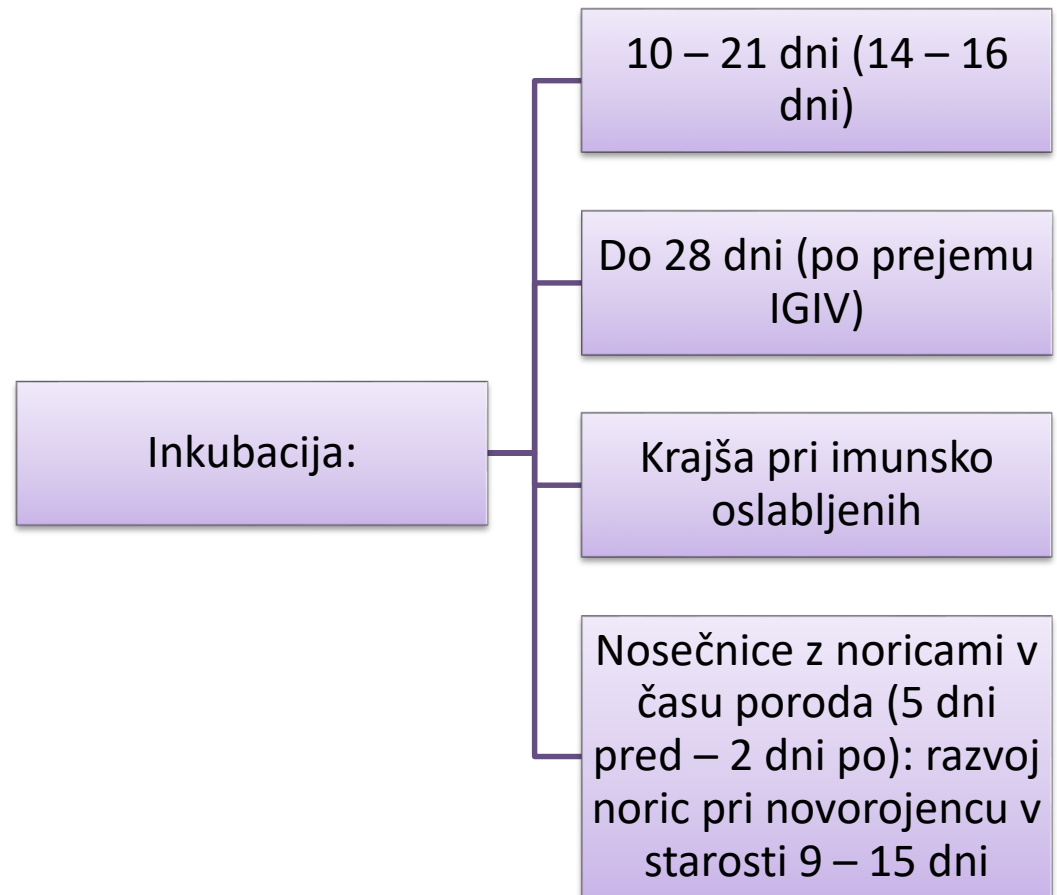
Inkubacija:

10 – 21 dni (14 – 16 dni)

Do 28 dni (po prejemu IGIV)

Krajša pri imunsko oslabljenih

Nosečnice z noricami v času poroda (5 dni pred – 2 dni po): razvoj noric pri novorojencu v starosti 9 – 15 dni